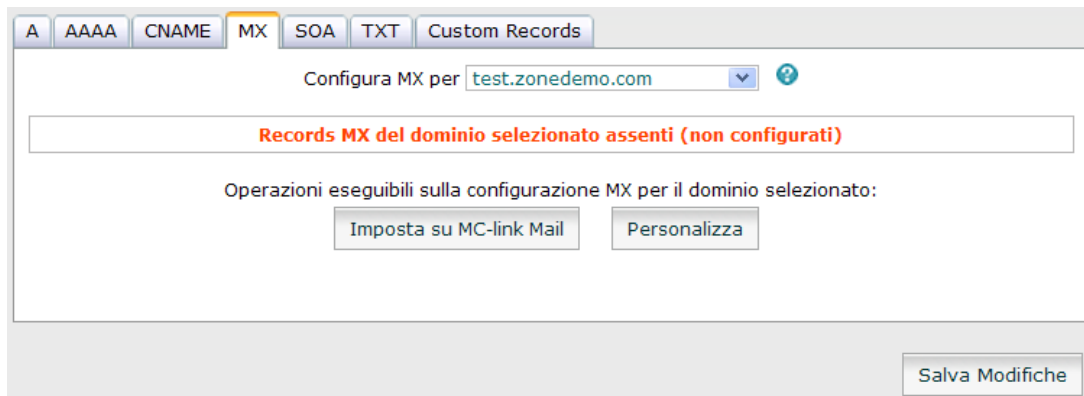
A AAAA CNAME MX SOA TXT Custom Records

Configura MX per test.zonedemo.com

Records MX del dominio selezionato assenti (non configurati)

Operazioni eseguibili sulla configurazione MX per il dominio selezionato:

Imposta su MC-link Mail Personalizza

Salva Modifiche